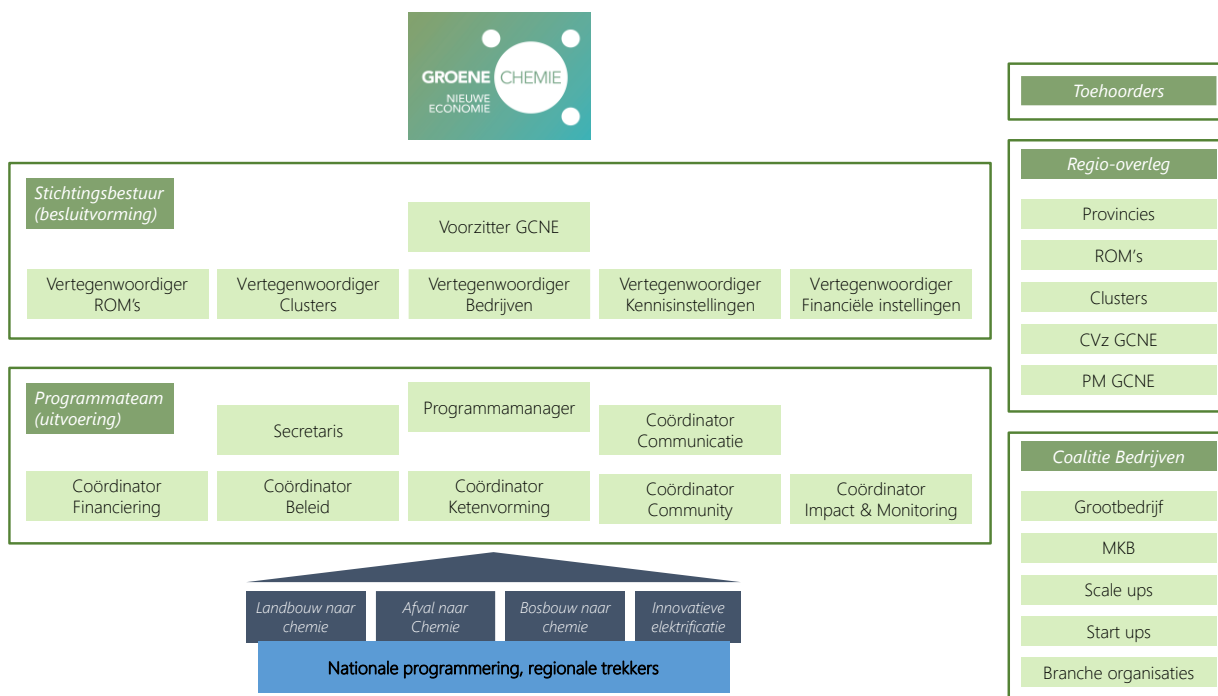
GROENE CHEMIE
NIEUWE ECONOMIE

Stichtingsbestuur (besluitvorming)

Voorzitter GCNE

Vertegenwoordiger ROM's

Vertegenwoordiger Clusters

Vertegenwoordiger Bedrijven

Vertegenwoordiger Kennisinstellingen

Vertegenwoordiger Financiële instellingen

Programmateam (uitvoering)

Secretaris

Programmamanager

Coördinator Communicatie

Coördinator Financiering

Coördinator Beleid

Coördinator Ketenvorming

Coördinator Community

Coördinator Impact & Monitoring

Landbouw naar chemie

Afval naar Chemie

Bosbouw naar chemie

Innovatieve elektrificatie

Nationale programmering, regionale trekkers

Toehoorders

Regio-overleg

Provincies

ROM's

Clusters

CVz GCNE

PM GCNE

Coalitie Bedrijven

Grootbedrijf

MKB

Scale ups

Start ups

Branche organisaties